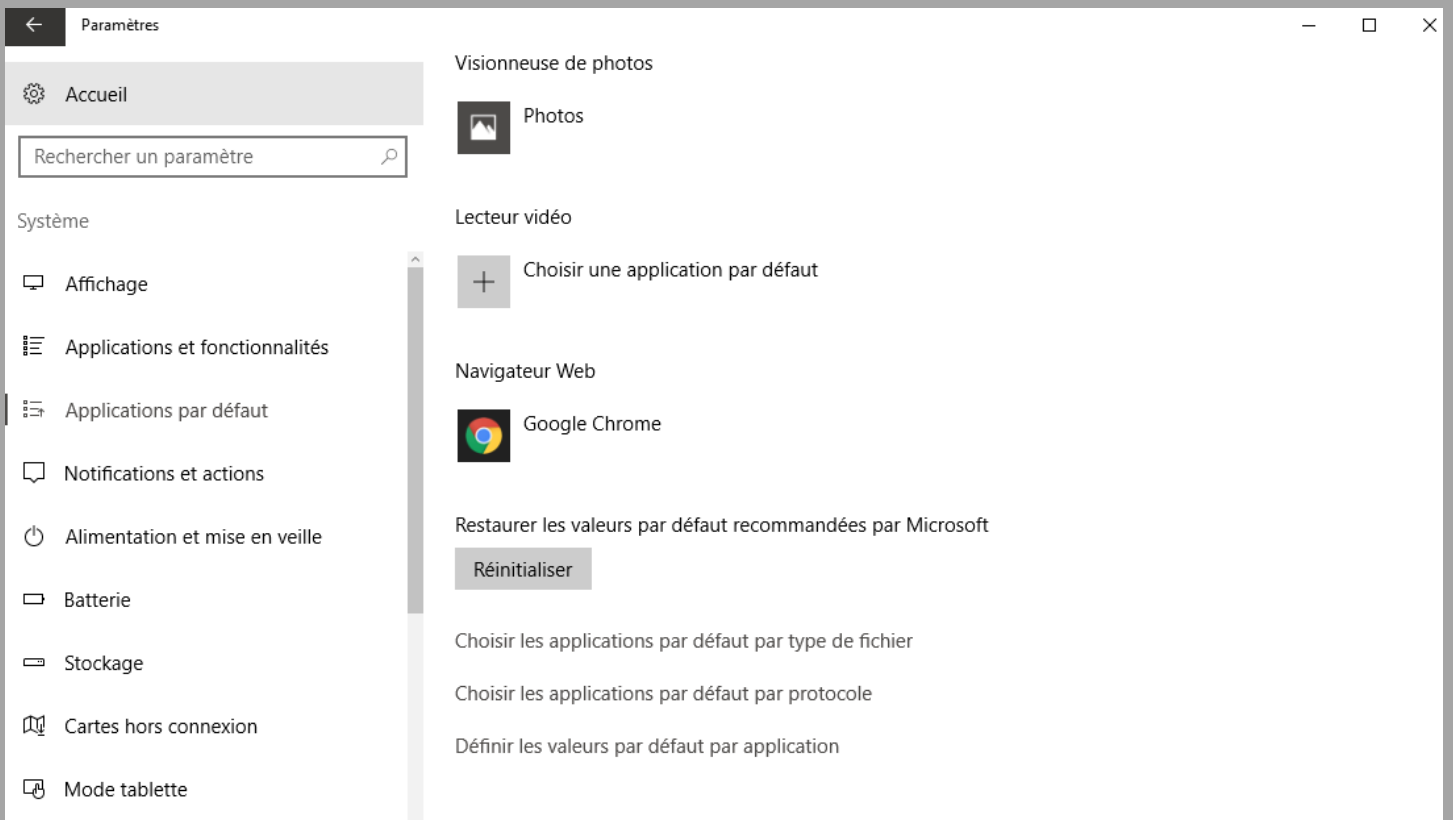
Paramètres

Accueil

Rechercher un paramètre

Système

Affichage

Applications et fonctionnalités

Applications par défaut

Notifications et actions

Alimentation et mise en veille

Batterie

Stockage

Cartes hors connexion

Mode tablette

Visionneuse de photos

Photos

Lecteur vidéo

Choisir une application par défaut

Navigateur Web

Google Chrome

Restaurer les valeurs par défaut recommandées par Microsoft

Réinitialiser

Choisir les applications par défaut par type de fichier

Choisir les applications par défaut par protocole

Définir les valeurs par défaut par application